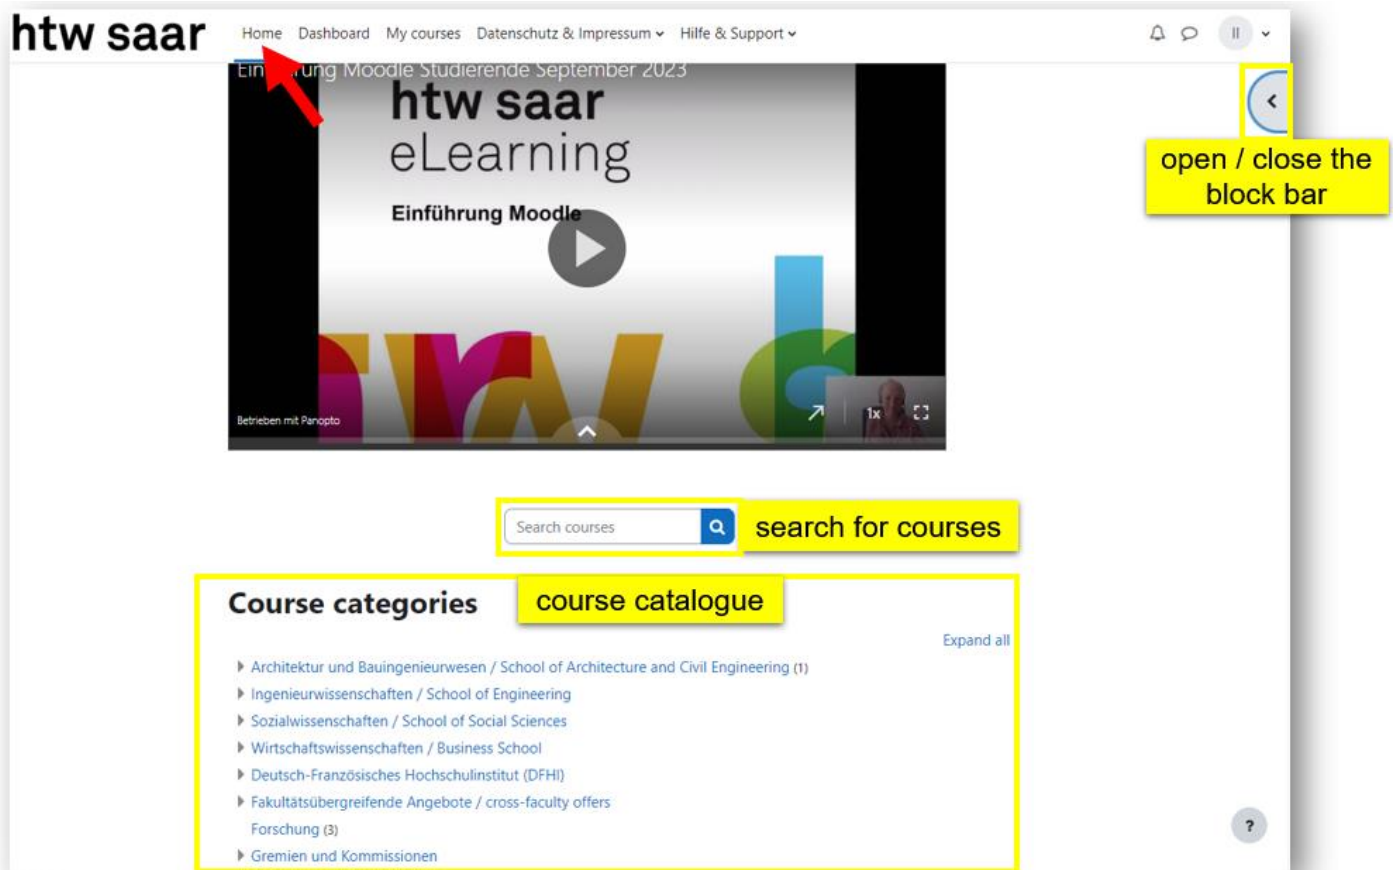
htw saar

Home Dashboard My courses Datenschutz & Impressum Hilfe & Support

II

Ein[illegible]ung Moodle Studierende September 2023

htw saar
eLearning

Einführung Moodle

Betrieben mit Panopto

1x

open / close the block bar

Search courses

search for courses

Course categories

course catalogue

Expand all

Architektur und Bauingenieurwesen / School of Architecture and Civil Engineering (1)
Ingenieurwissenschaften / School of Engineering
Sozialwissenschaften / School of Social Sciences
Wirtschaftswissenschaften / Business School
Deutsch-Französisches Hochschulinstitut (DFHI)
Fakultätsübergreifende Angebote / cross-faculty offers
Forschung (3)
Gremien und Kommissionen

?